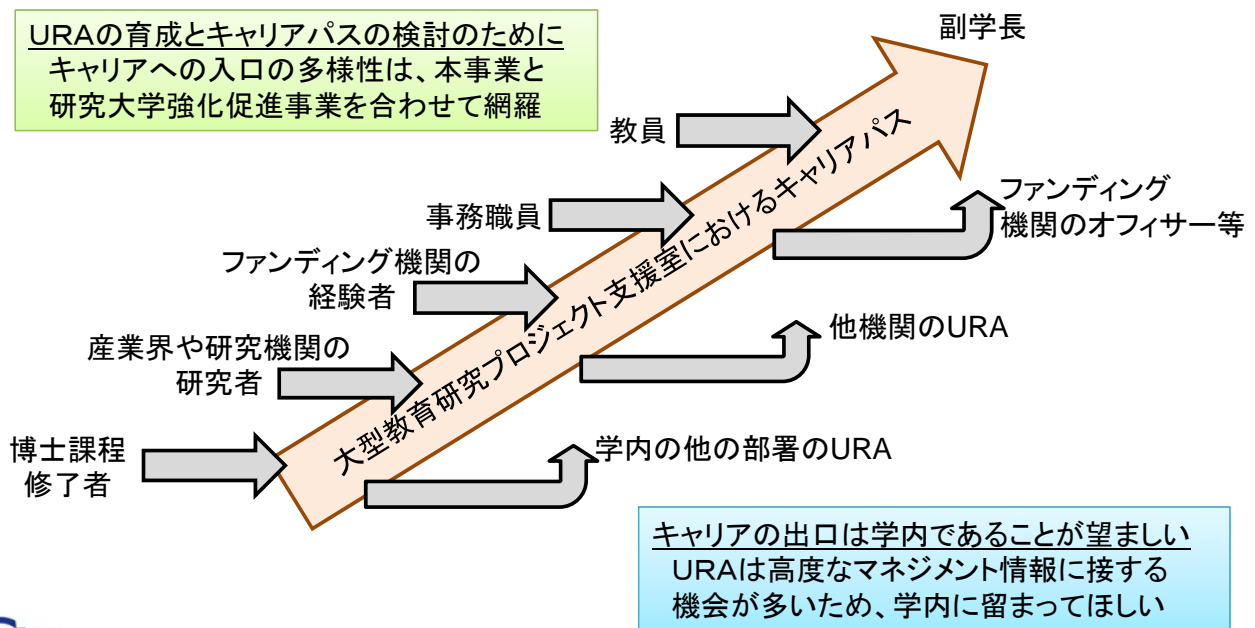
URAの育成とキャリアパスの検討のために
キャリアへの入口の多様性は、本事業と研究大学強化促進事業を合わせて網羅

副学長

教員

大型教育研究プロジェクト支援室におけるキャリアパス

事務職員

ファンディング機関のオフィサー等

ファンディング機関の経験者

他機関のURA

産業界や研究機関の研究者

博士課程修了者

学内の他の部署のURA

キャリアの出口は学内であることが望ましい
URAは高度なマネジメント情報に接する機会が多いため、学内に留まってほしい